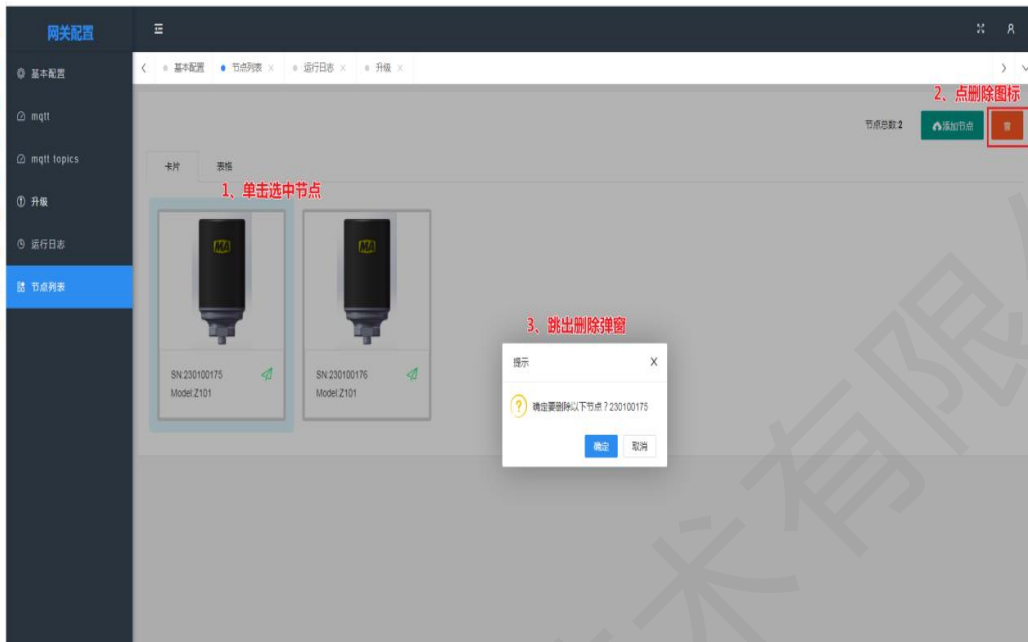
网关配置

基本配置
mqtt
mqtt topics
升级
运行日志
节点列表

基本配置 节点列表 × 运行日志 × 升级 ×

2、点删除图标

节点总数:2 添加节点

卡片 表格

1、单击选中节点

MA

SN:230100175
Model:Z101

MA

SN:230100176
Model:Z101

3、跳出删除弹窗

提示 X

确定要删除以下节点?230100175

确定 取消

有限